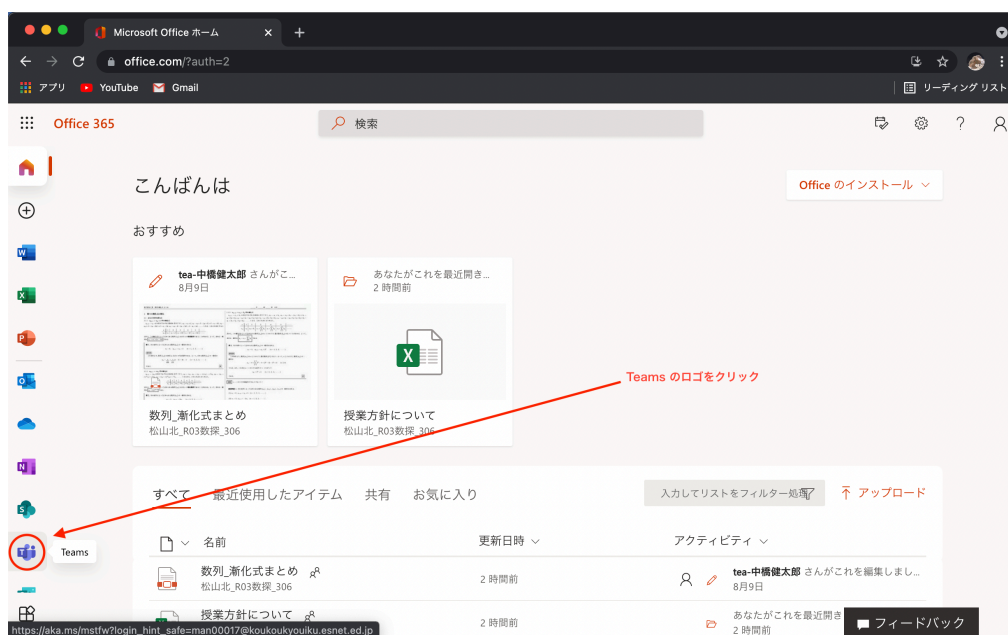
Microsoft Office ホーム

office.com/?auth=2

アプリ YouTube Gmail

リーディング リスト

Office 365

検索

こんばんは

Office のインストール

おすすめ

tea-中橋健太郎 さんがこ...
8月9日

数列_漸化式まとめ
松山北_R03数探_306

あなたがこれを最近開き...
2 時間前

授業方針について
松山北_R03数探_306

Teams のロゴをクリック

すべて 最近使用したアイテム 共有 お気に入り

入力してリストをフィルター処理

アップロード

名前

更新日時

アクティビティ

数列_漸化式まとめ
松山北_R03数探_306

2 時間前

tea-中橋健太郎 さんがこれを編集しまし...
8月9日

授業方針について

2 時間前

あなたがこれを最近開き...
2 時間前

Teams

https://aka.ms/mstfw?login_hint_safe=man00017@koukoukyouiku.esnet.ed.jp

フィードバック